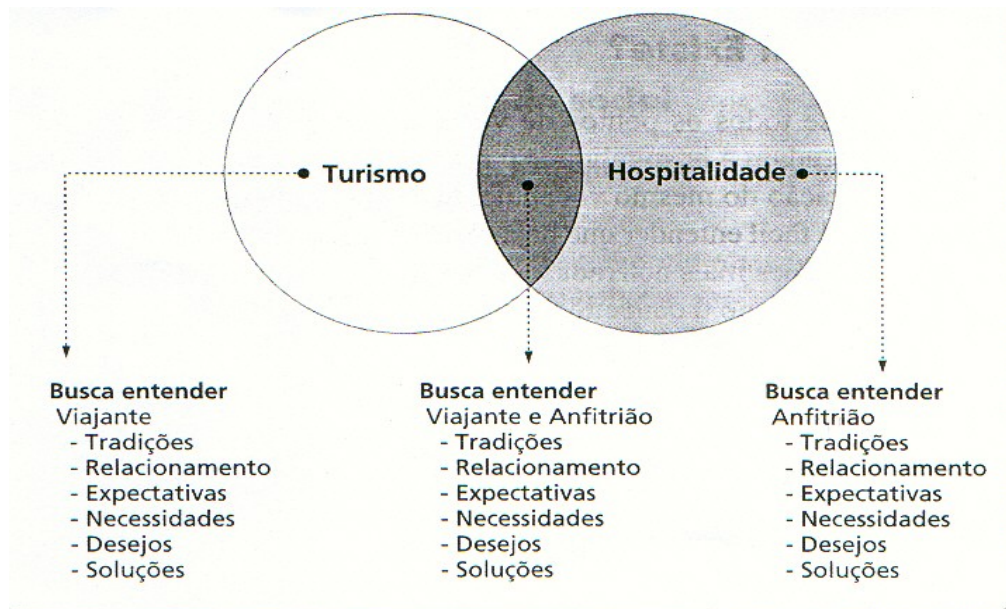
Turismo

Hospitalidade

Busca entender
Viajante
- Tradições
- Relacionamento
- Expectativas
- Necessidades
- Desejos
- Soluções

Busca entender
Viajante e Anfitrião
- Tradições
- Relacionamento
- Expectativas
- Necessidades
- Desejos
- Soluções

Busca entender
Anfitrião
- Tradições
- Relacionamento
- Expectativas
- Necessidades
- Desejos
- Soluções